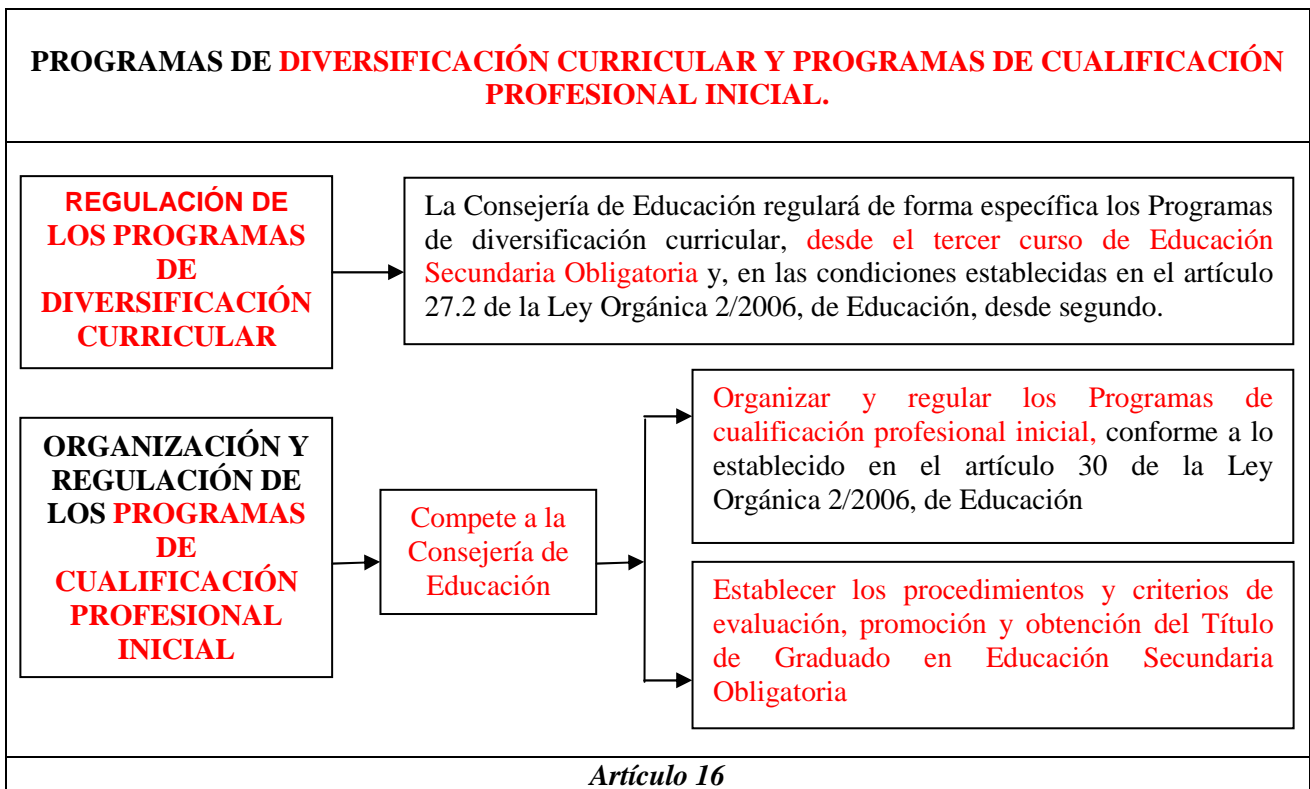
PROGRAMAS DE DIVERSIFICACIÓN CURRICULAR Y PROGRAMAS DE CUALIFICACIÓN PROFESIONAL INICIAL.

REGULACIÓN DE LOS PROGRAMAS DE DIVERSIFICACIÓN CURRICULAR

La Consejería de Educación regulará de forma específica los Programas de diversificación curricular, desde el tercer curso de Educación Secundaria Obligatoria y, en las condiciones establecidas en el artículo 27.2 de la Ley Orgánica 2/2006, de Educación, desde segundo.

ORGANIZACIÓN Y REGULACIÓN DE LOS PROGRAMAS DE CUALIFICACIÓN PROFESIONAL INICIAL

Compete a la Consejería de Educación

Organizar y regular los Programas de cualificación profesional inicial, conforme a lo establecido en el artículo 30 de la Ley Orgánica 2/2006, de Educación

Establecer los procedimientos y criterios de evaluación, promoción y obtención del Título de Graduado en Educación Secundaria Obligatoria

Artículo 16